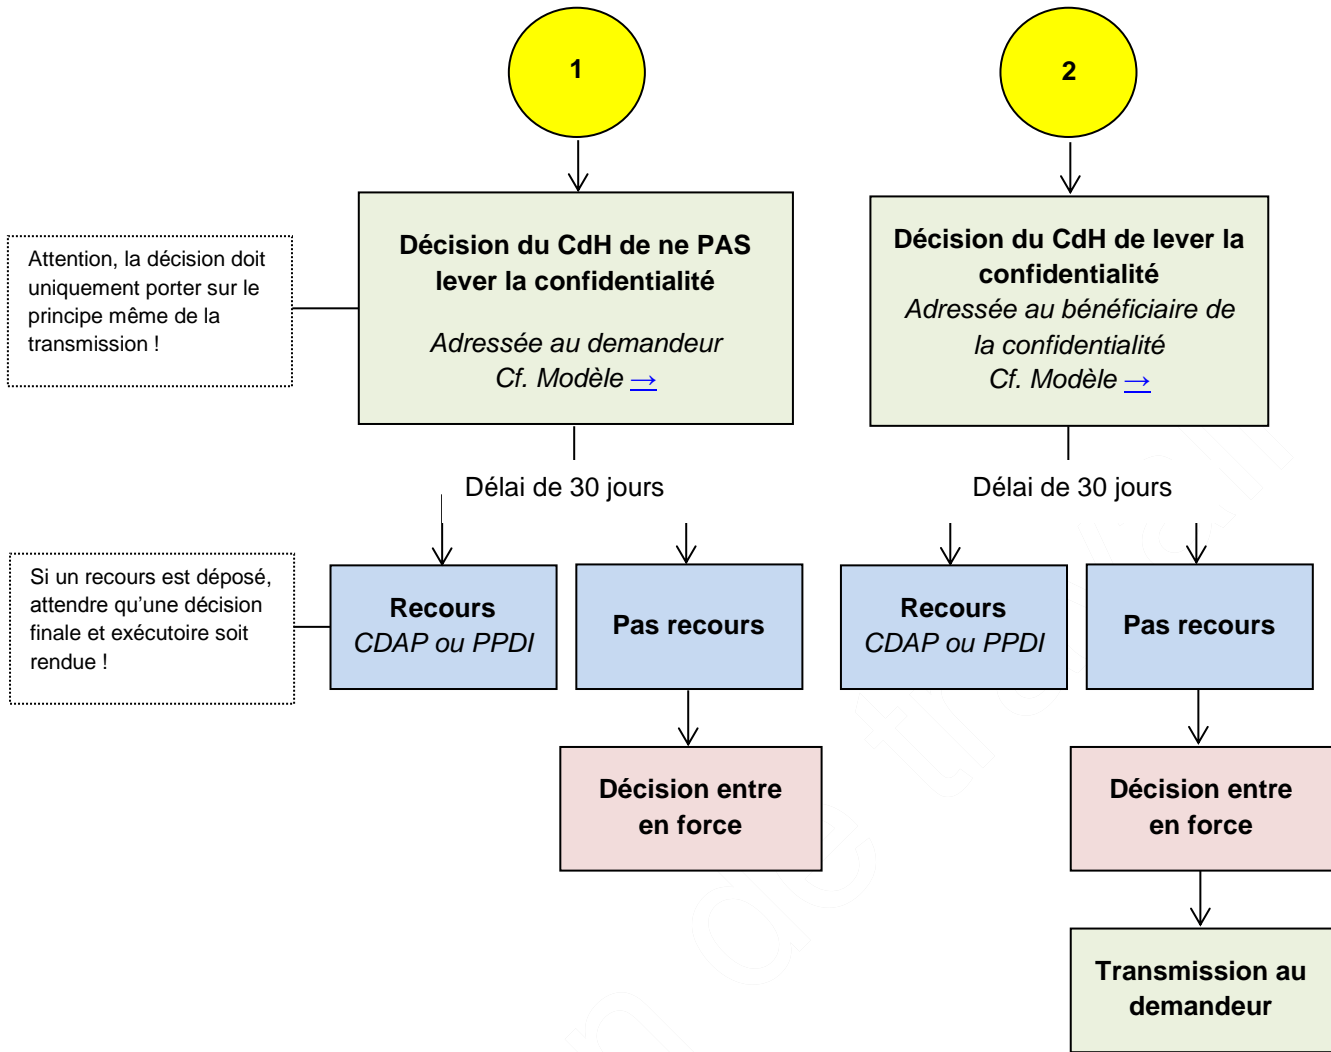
1

2

Attention, la décision doit uniquement porter sur le principe même de la transmission !

Décision du CdH de ne PAS lever la confidentialité

Adressée au demandeur
Cf. Modèle →

Décision du CdH de lever la confidentialité
Adressée au bénéficiaire de la confidentialité
Cf. Modèle →

Délai de 30 jours

Délai de 30 jours

Si un recours est déposé, attendre qu'une décision finale et exécutoire soit rendue !

Recours
CDAP ou PPDI

Pas recours

Recours
CDAP ou PPDI

Pas recours

Décision entre en force

Décision entre en force

Transmission au demandeur